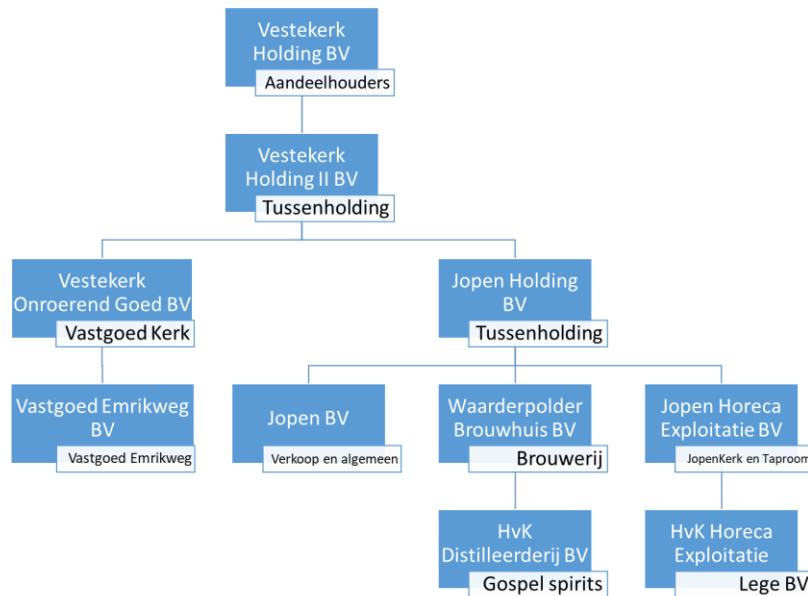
Vestekerk Holding BV
Aandeelhouders

Vestekerk Holding II BV
Tussenholding

Vestekerk Onroerend Goed BV
Vastgoed Kerk

Jopen Holding BV
Tussenholding

Vastgoed Emrikweg BV
Vastgoed Emrikweg

Jopen BV
Verkoop en algemeen

Waarderpolder Brouwhuis BV
Brouwerij

Jopen Horeca Exploitatie BV
JopenKerk en Taproom

HvK Distilleerderij BV
Gospel spirits

HvK Horeca Exploitatie
Lege BV